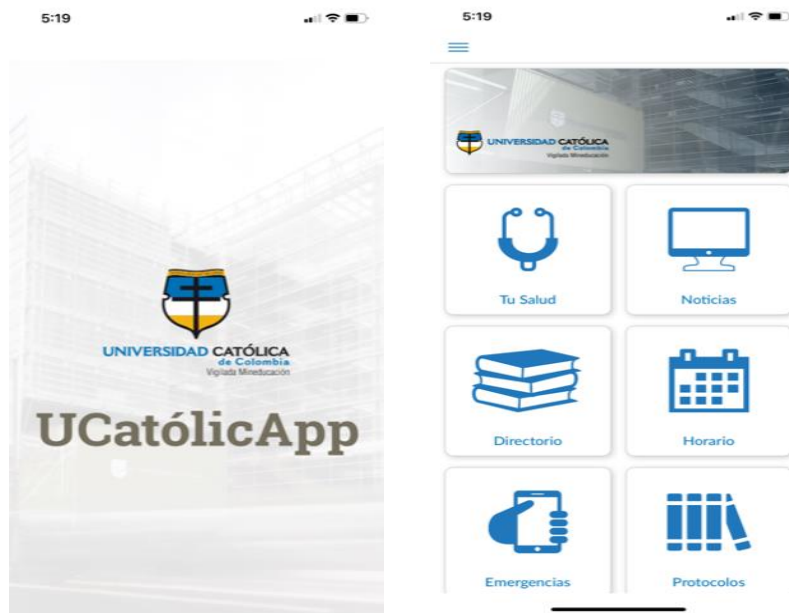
5:19

UNIVERSIDAD CATÓLICA
de Colombia
Vigilada Mineducación

UCatólicApp

5:19

UNIVERSIDAD CATÓLICA
de Colombia
Vigilada Mineducación

Tu Salud

Noticias

Directorio

Horario

Emergencias

Protocolos